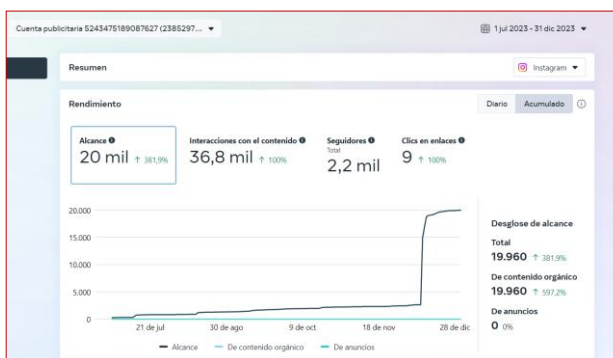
Cuenta publicitaria 5243475189087627 (2385297... ▾

1 jul 2023 - 31 dic 2023 ▾

Resumen

Instagram ▾

Rendimiento

Diario | Acumulado

Alcance
20 mil ↑ 381,9%

Interacciones con el contenido
36,8 mil ↑ 100%

Seguidores
Total
2,2 mil

Clics en enlaces
9 ↑ 100%

20.000
15.000
10.000
5.000
0

21 de jul
30 de ago
9 de oct
18 de nov
28 de dic

— Alcance — De contenido orgánico — De anuncios

Desglose de alcance

Total
19.960 ↑ 381,9%

De contenido orgánico
19.960 ↑ 597,2%

De anuncios
0 0%